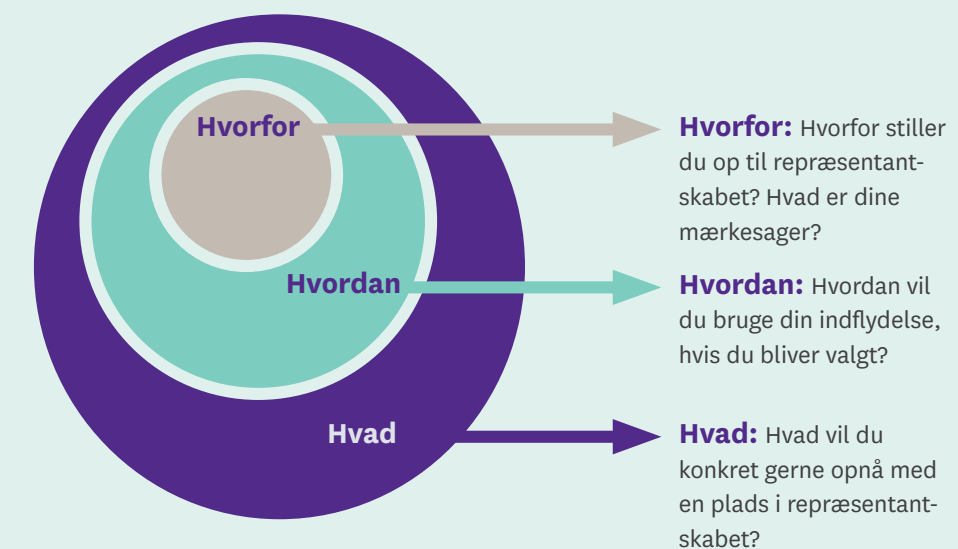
Hvorfor

Hvordan

Hvad

**Hvorfor:** Hvorfor stiller du op til repræsentantskabet? Hvad er dine mærkesager?

**Hvordan:** Hvordan vil du bruge din indflydelse, hvis du bliver valgt?

**Hvad:** Hvad vil du konkret gerne opnå med en plads i repræsentantskabet?